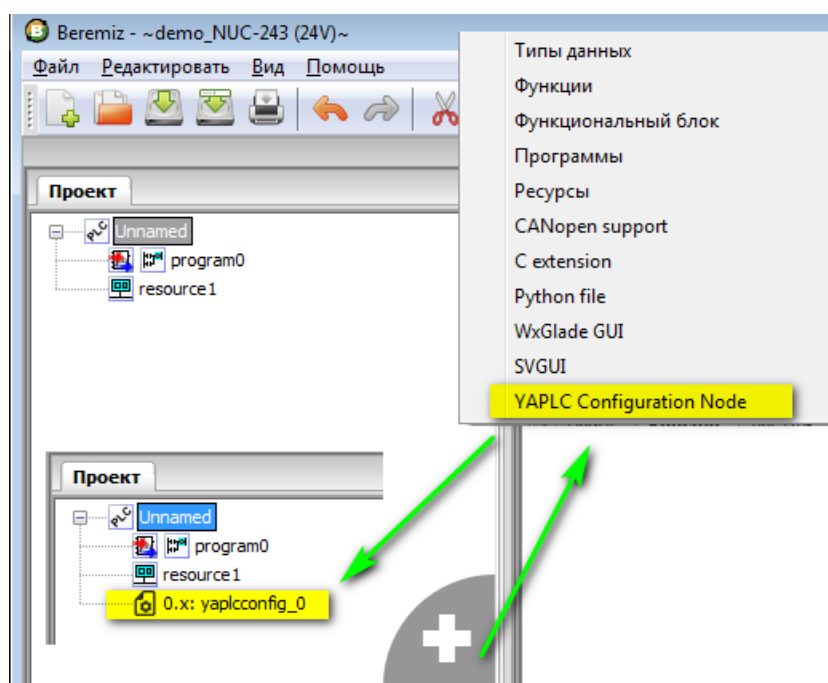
Beremiz - ~demo_NUC-243 (24V)~

Файл Редактировать Вид Помощь

Проект

Unnamed
program0
resource1

Проект

Unnamed
program0
resource1
0.x: yaplcconfig_0

Типы данных
Функции
Функциональный блок
Программы
Ресурсы
CANopen support
C extension
Python file
WxGlade GUI
SVGUI
YAPLC Configuration Node